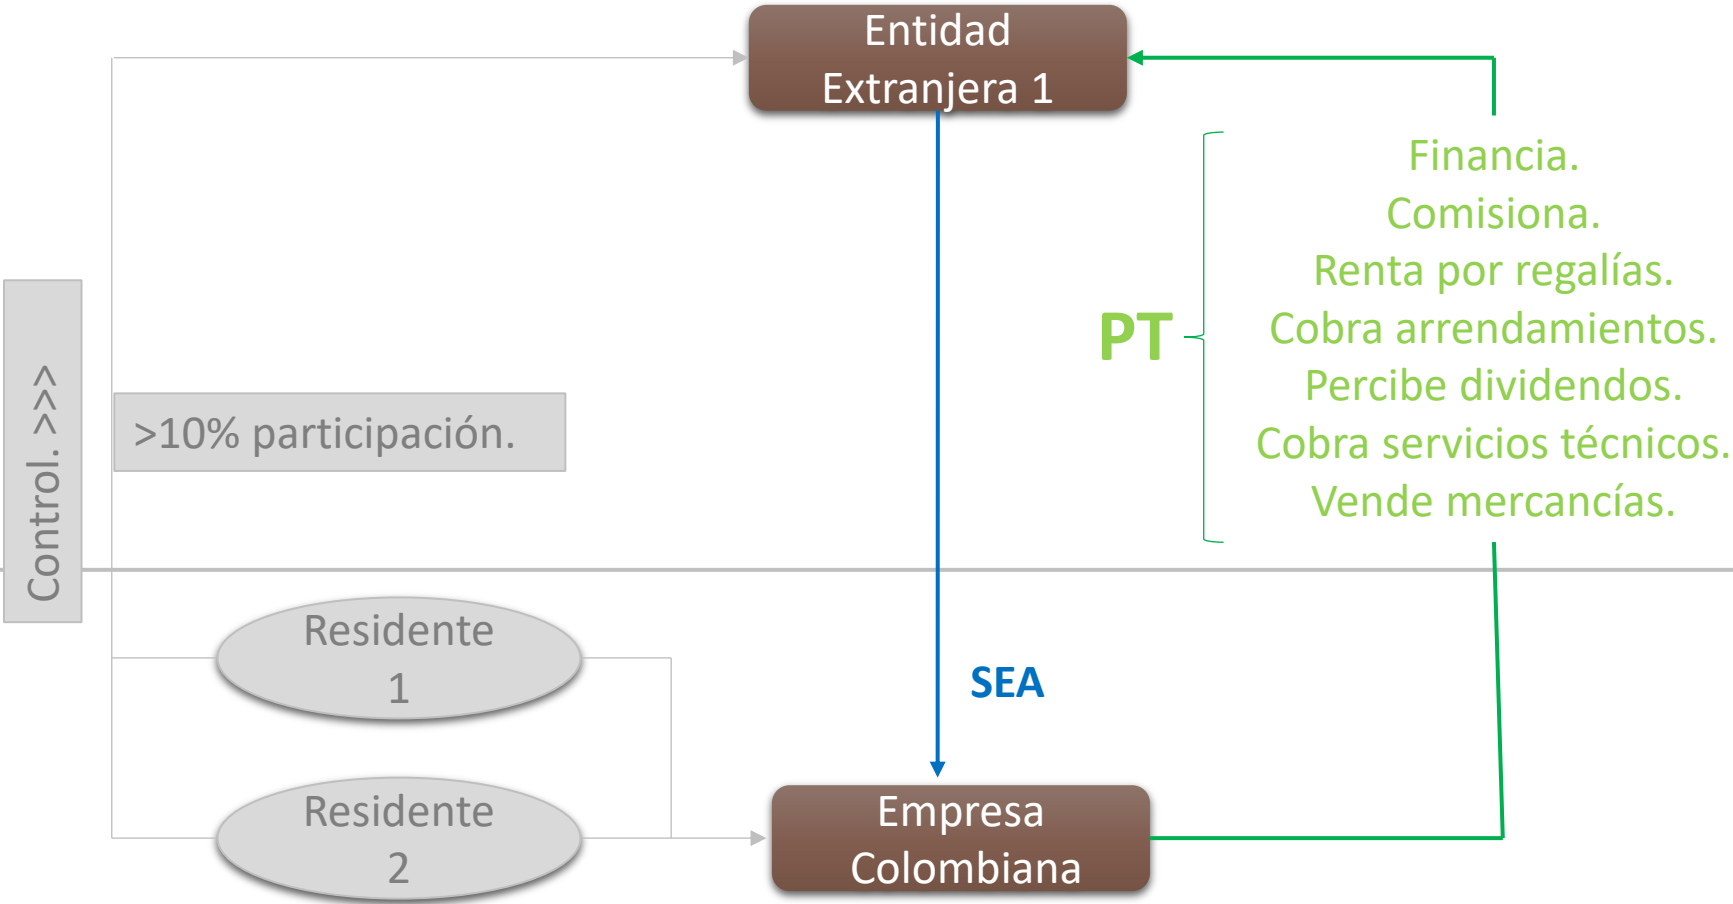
Entidad Extranjera 1

Financia.
Comisiona.
Renta por regalías.
Cobra arrendamientos.
Percibe dividendos.
Cobra servicios técnicos.
Vende mercancías.

PT

Control. >>>

>10% participación.

Residente 1

Residente 2

SEA

Empresa Colombiana